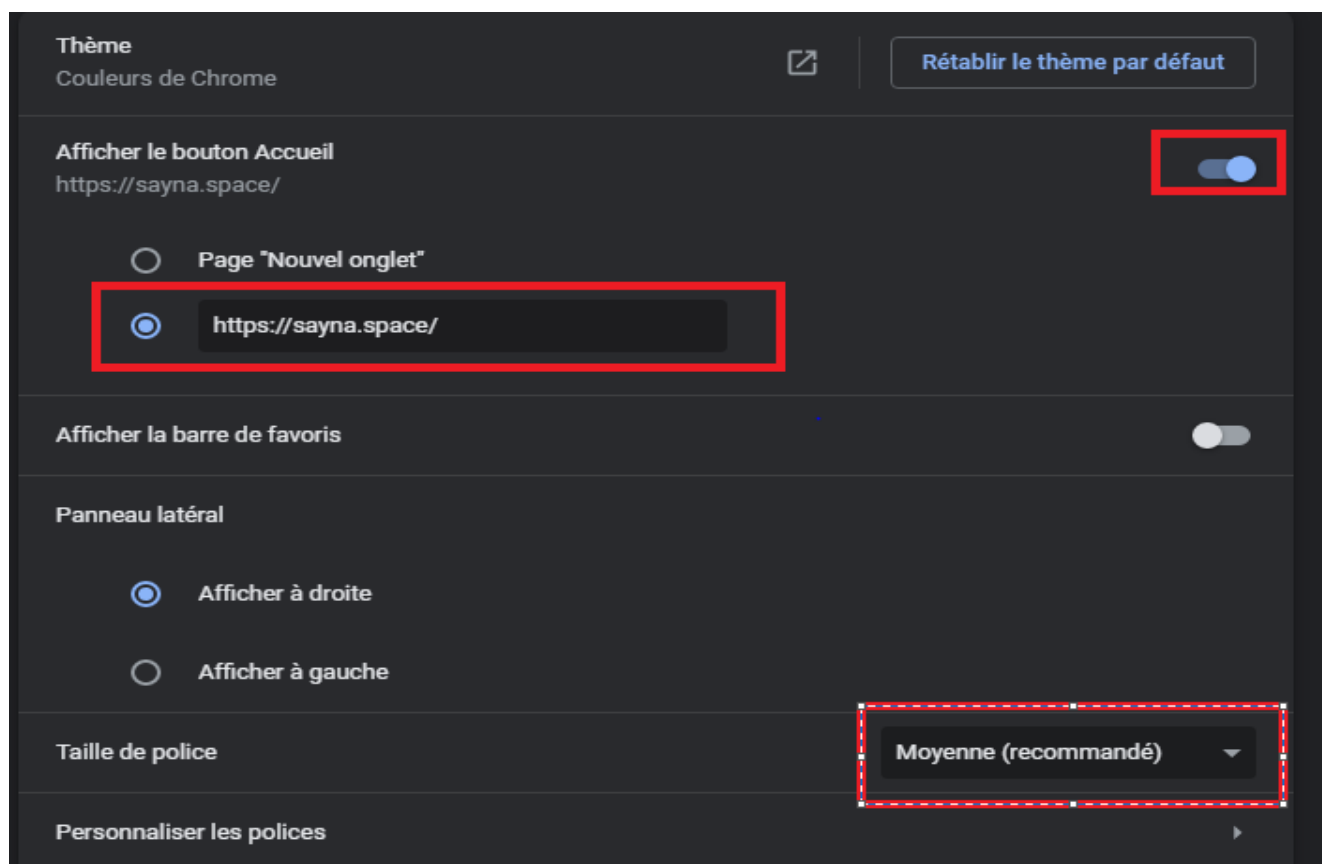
Thème
Couleurs de Chrome

Rétablir le thème par défaut

Afficher le bouton Accueil
https://sayna.space/

Page "Nouvel onglet"

https://sayna.space/

Afficher la barre de favoris

Panneau latéral

Afficher à droite

Afficher à gauche

Taille de police

Moyenne (recommandé)

Personnaliser les polices